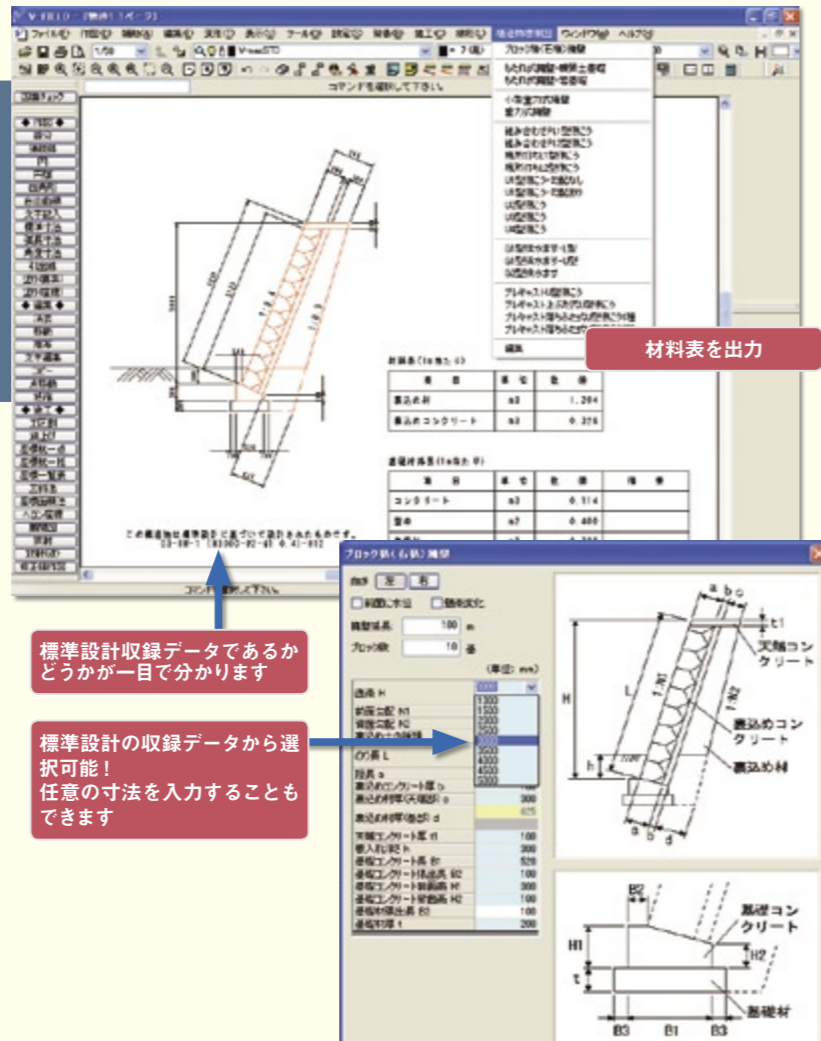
材料表を出力

標準設計収録データであるかどうかが一目で分かります

標準設計の収録データから選択可能！
任意の寸法を入力することもできます

コマンドを選択して下さい。

ブロック積(石積)擁壁
もたれ式擁壁・練積土留壁
もたれ式擁壁・石留壁
小型重力式擁壁
重力式擁壁
編集

材料表(1m当り)

| 項目 | 単位 | 数量 |
|---|---|---|
| 裏込め材 | m3 | 1.284 |
| 裏込めコンクリート | m3 | 0.326 |

基礎材料表(1m当り)

| 項目 | 単位 | 数量 | 備考 |
|---|---|---|---|
| コンクリート | m3 | 0.514 | |
| 型枠 | m2 | 0.400 | |

この構造物は標準設計に基づいて設計されたものです。

ブロック積(石積)擁壁
左 右
前面に水抜
擁壁延長 100 m
ブロック数 10 個
(単位: mm)
高さ H
1000
1500
2000
2500
3000
3500
4000
4500
5000
段長 a
裏込めコンクリート厚 b
裏込め材厚(天端部) c
裏込め材厚(基部) d
天端コンクリート厚 t1
基礎コンクリート高 B1
基礎材 t
300
625
100
300
520
100
300
100
100
200

a b c
t1
天端コンクリート
H
L
1:N1
1:N2
裏込めコンクリート
裏込め材
h
a b d
B2
基礎コンクリート
H1
H2
t
B3 B1 B3
基礎材